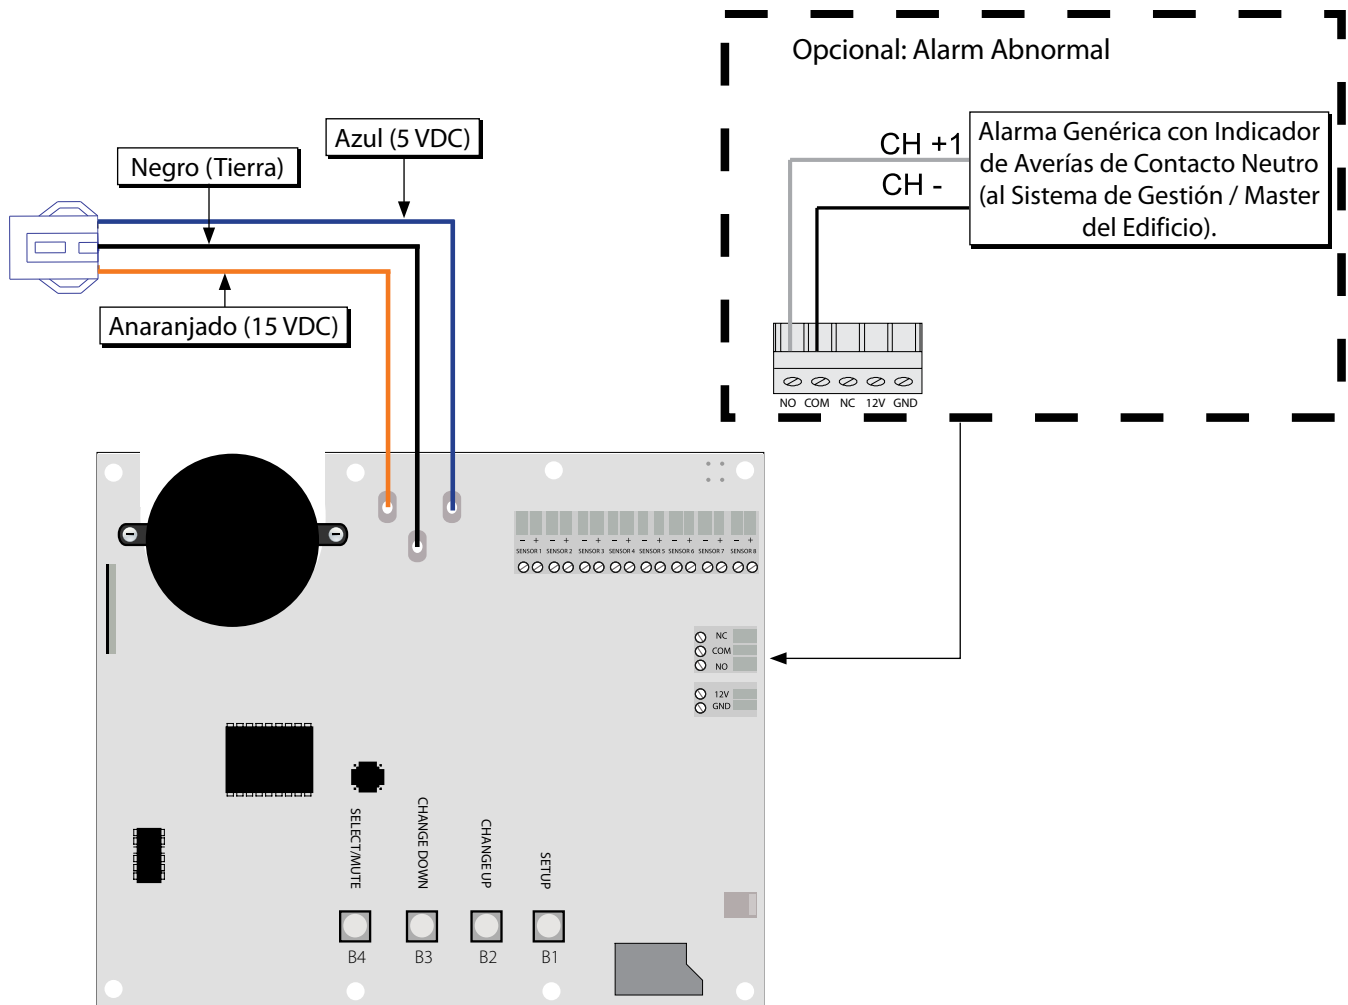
Opcional: Alarm Abnormal

CH +1

CH -

Alarma Genérica con Indicador de Averías de Contacto Neutro (al Sistema de Gestión / Master del Edificio).

NO COM NC 12V GND

Azul (5 VDC)

Negro (Tierra)

Anaranjado (15 VDC)

SENSOR 1 SENSOR 2 SENSOR 3 SENSOR 4 SENSOR 5 SENSOR 6 SENSOR 7 SENSOR 8

NC
COM
NO

12V
GND

SELECT/MUTE

CHANGE DOWN

CHANGE UP

SETUP

B4 B3 B2 B1